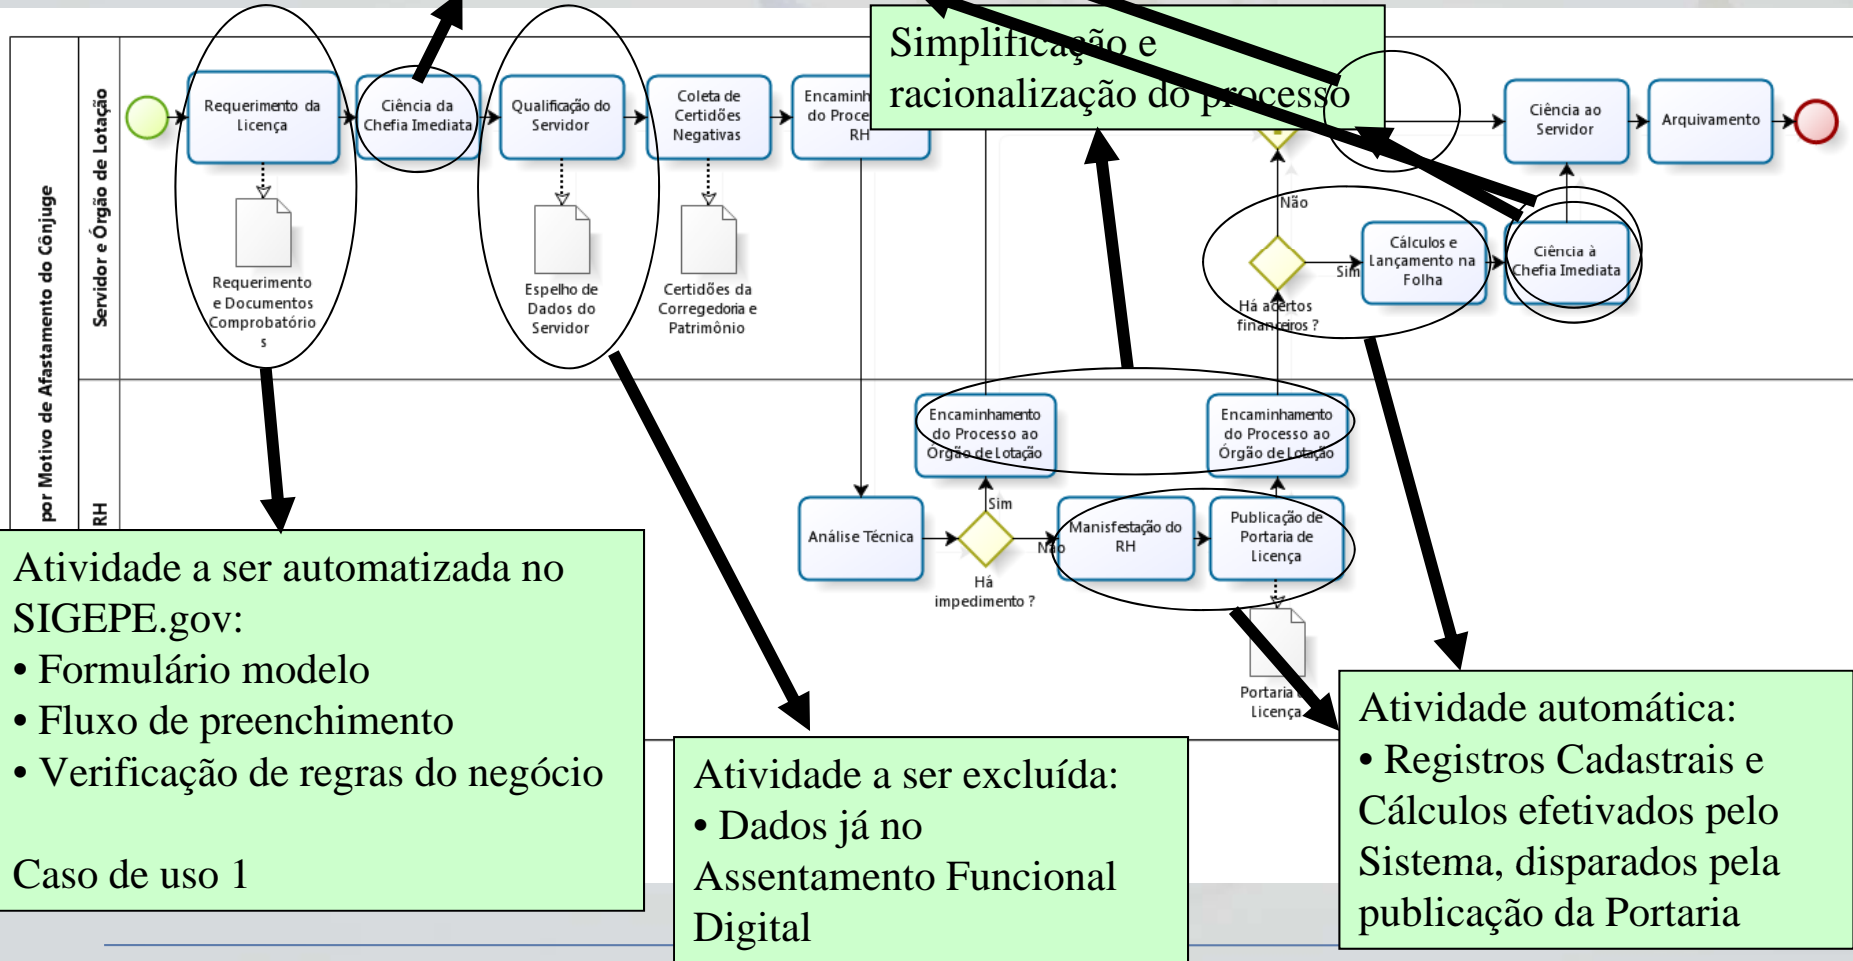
por Motivo de Afastamento do Cônjuge

Servidor e Órgão de Lotação

Requerimento da Licença

Requerimento e Documentos Comprobatórios

Ciência da Chefia Imediata

Qualificação do Servidor

Espelho de Dados do Servidor

Coleta de Certidões Negativas

Certidões da Corregedoria e Patrimônio

Encaminh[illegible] do Proce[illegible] RH

Simplificação e racionalização do processo

Ciência ao Servidor

Arquivamento

Não

Sim

Há acertos financeiros ?

Cálculos e Lançamento na Folha

Ciência à Chefia Imediata

RH

Encaminhamento do Processo ao Órgão de Lotação

Encaminhamento do Processo ao Órgão de Lotação

Análise Técnica

Sim

Não

Há impedimento ?

Manisfestação do RH

Publicação de Portaria de Licença

Portaria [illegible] Licença

Atividade a ser automatizada no SIGEPE.gov:
• Formulário modelo
• Fluxo de preenchimento
• Verificação de regras do negócio

Caso de uso 1

Atividade a ser excluída:
• Dados já no Assentamento Funcional Digital

Atividade automática:
• Registros Cadastrais e Cálculos efetivados pelo Sistema, disparados pela publicação da Portaria